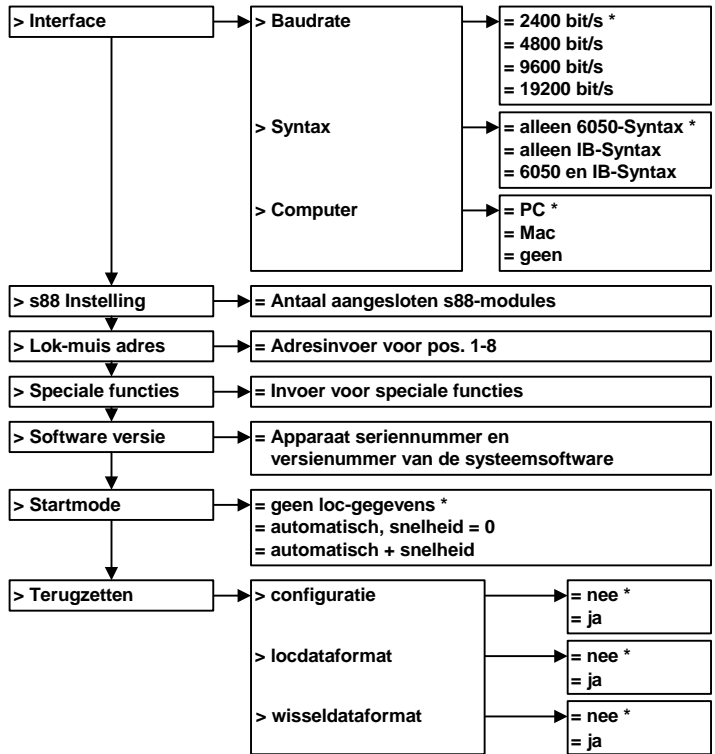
> Interface

> Baudrate

= 2400 bit/s *
= 4800 bit/s
= 9600 bit/s
= 19200 bit/s

> Syntax

= alleen 6050-Syntax *
= alleen IB-Syntax
= 6050 en IB-Syntax

> Computer

= PC *
= Mac
= geen

> s88 Instelling

= Antaal aangesloten s88-modules

> Lok-muis adres

= Adresinvoer voor pos. 1-8

> Speciale functies

= Invoer voor speciale functies

> Software versie

= Apparaat seriennummer en versienummer van de systeemsoftware

> Startmode

= geen loc-gegevens *
= automatisch, snelheid = 0
= automatisch + snelheid

> Terugzetten

> configuratie

= nee *
= ja

> locdataformat

= nee *
= ja

> wisseldataformat

= nee *
= ja